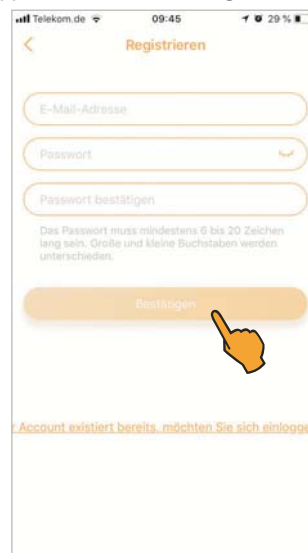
Telekom.de 09:45 29 %

Registrieren

E-Mail-Adresse

Passwort

Passwort bestätigen

Das Passwort muss mindestens 6 bis 20 Zeichen lang sein. Große und kleine Buchstaben werden unterschieden.

Bestätigen

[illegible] Account existiert bereits, möchten Sie sich einlogg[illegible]